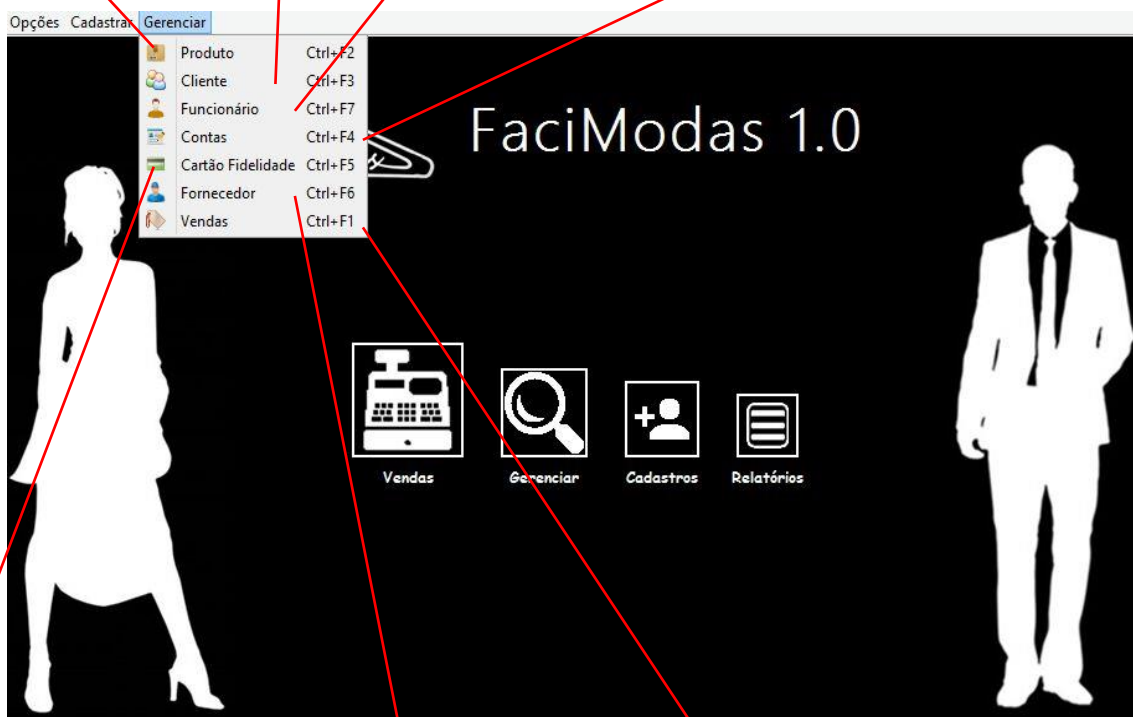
Opções Cadastrar Gerenciar

Produto Ctrl+F2
Cliente Ctrl+F3
Funcionário Ctrl+F7
Contas Ctrl+F4
Cartão Fidelidade Ctrl+F5
Fornecedor Ctrl+F6
Vendas Ctrl+F1

FaciModas 1.0

Vendas
Gerenciar
Cadastros
Relatórios